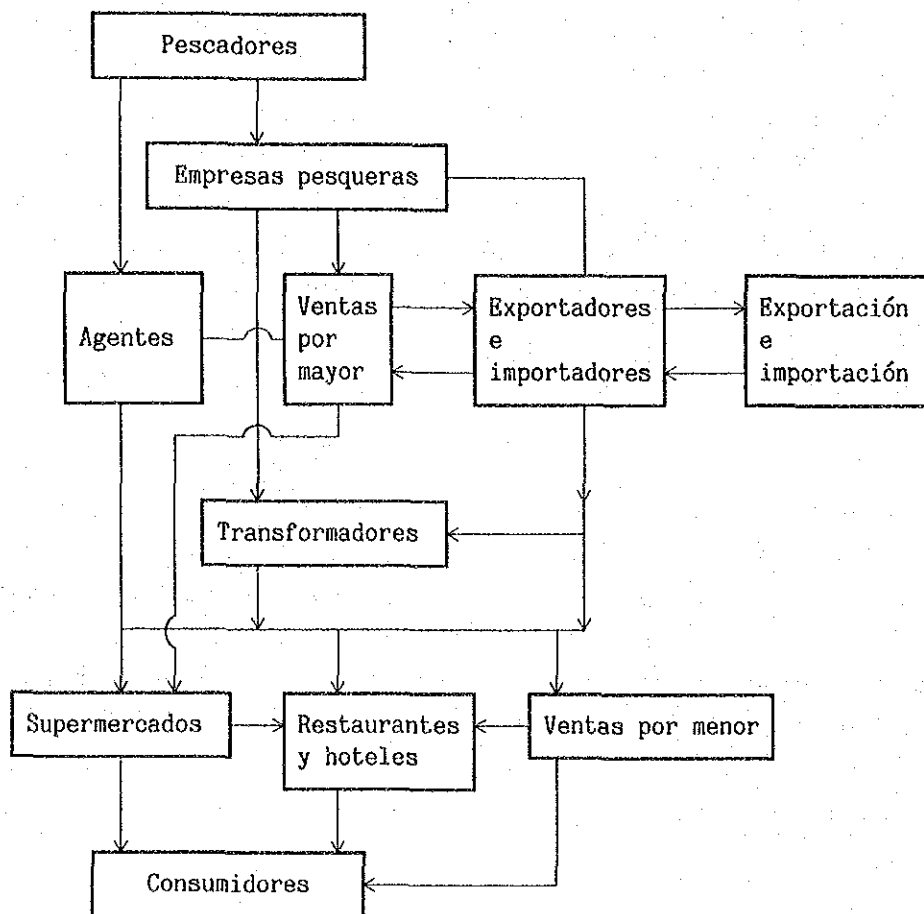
Pescadores

Empresas pesqueras

Agentes

Ventas por mayor

Exportadores e importadores

Exportación e importación

Transformadores

Supermercados

Restaurantes y hoteles

Ventas por menor

Consumidores